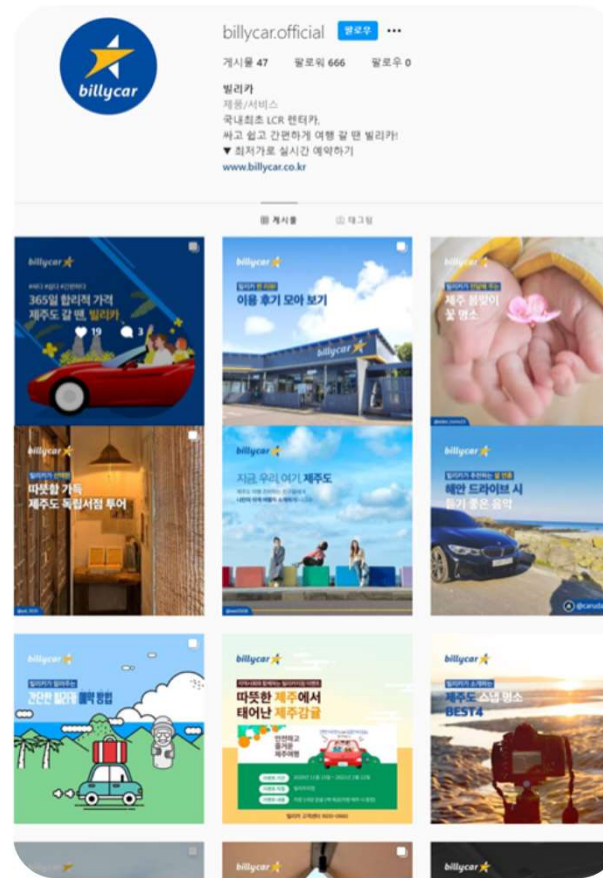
billycar

billycar.official 팔로우 ···

게시물 47 팔로워 666 팔로우 0

빌리카
제품/서비스
국내최초 LCR 렌터카.
싸고 쉽고 간편하게 여행 갈 땐 빌리카!
▼ 최저가로 실시간 예약하기
www.billycar.co.kr

게시물 태그됨

billycar
365일 합리적 가격 제주도 갈 땐 빌리카
19 3

billycar
이용 후기 모아 보기

billycar
제주 봄맞이 꽃 명소

billycar
따뜻함 가득 제주도 독립서점 투어

billycar
지금, 우리, 여기 제주도

billycar
해안 드라이브 시 듣기 좋은 음악

billycar
간편한 빌리카 예약 방법

billycar
따뜻한 제주에서 태어난 제주감귤
안전하고 즐거운 제주여행

billycar
제주도 소원 명소 BEST4